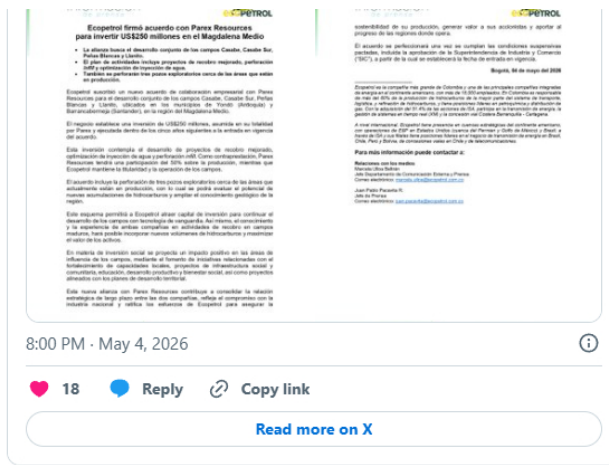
ECOPETROL

Ecopetrol firmó acuerdo con Parex Resources para invertir US$250 millones en el Magdalena Medio

La alianza busca el desarrollo conjunto de los campos Casabe, Casabe Sur, Peñas Blancas y Llanito.

El plan de actividades incluye proyectos de recobro mejorado, perforación infill y optimización de inyección de agua.

También se perforarán tres pozos exploratorios cerca de las áreas que están en producción.

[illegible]

ECOPETROL

sostenibilidad de su producción, generar valor a sus accionistas y aportar al progreso de las regiones donde opera.

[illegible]

Bogotá, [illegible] de mayo del 2026

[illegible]

Para más información puede contactar a:

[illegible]

8:00 PM · May 4, 2026

18 Reply Copy link

Read more on X